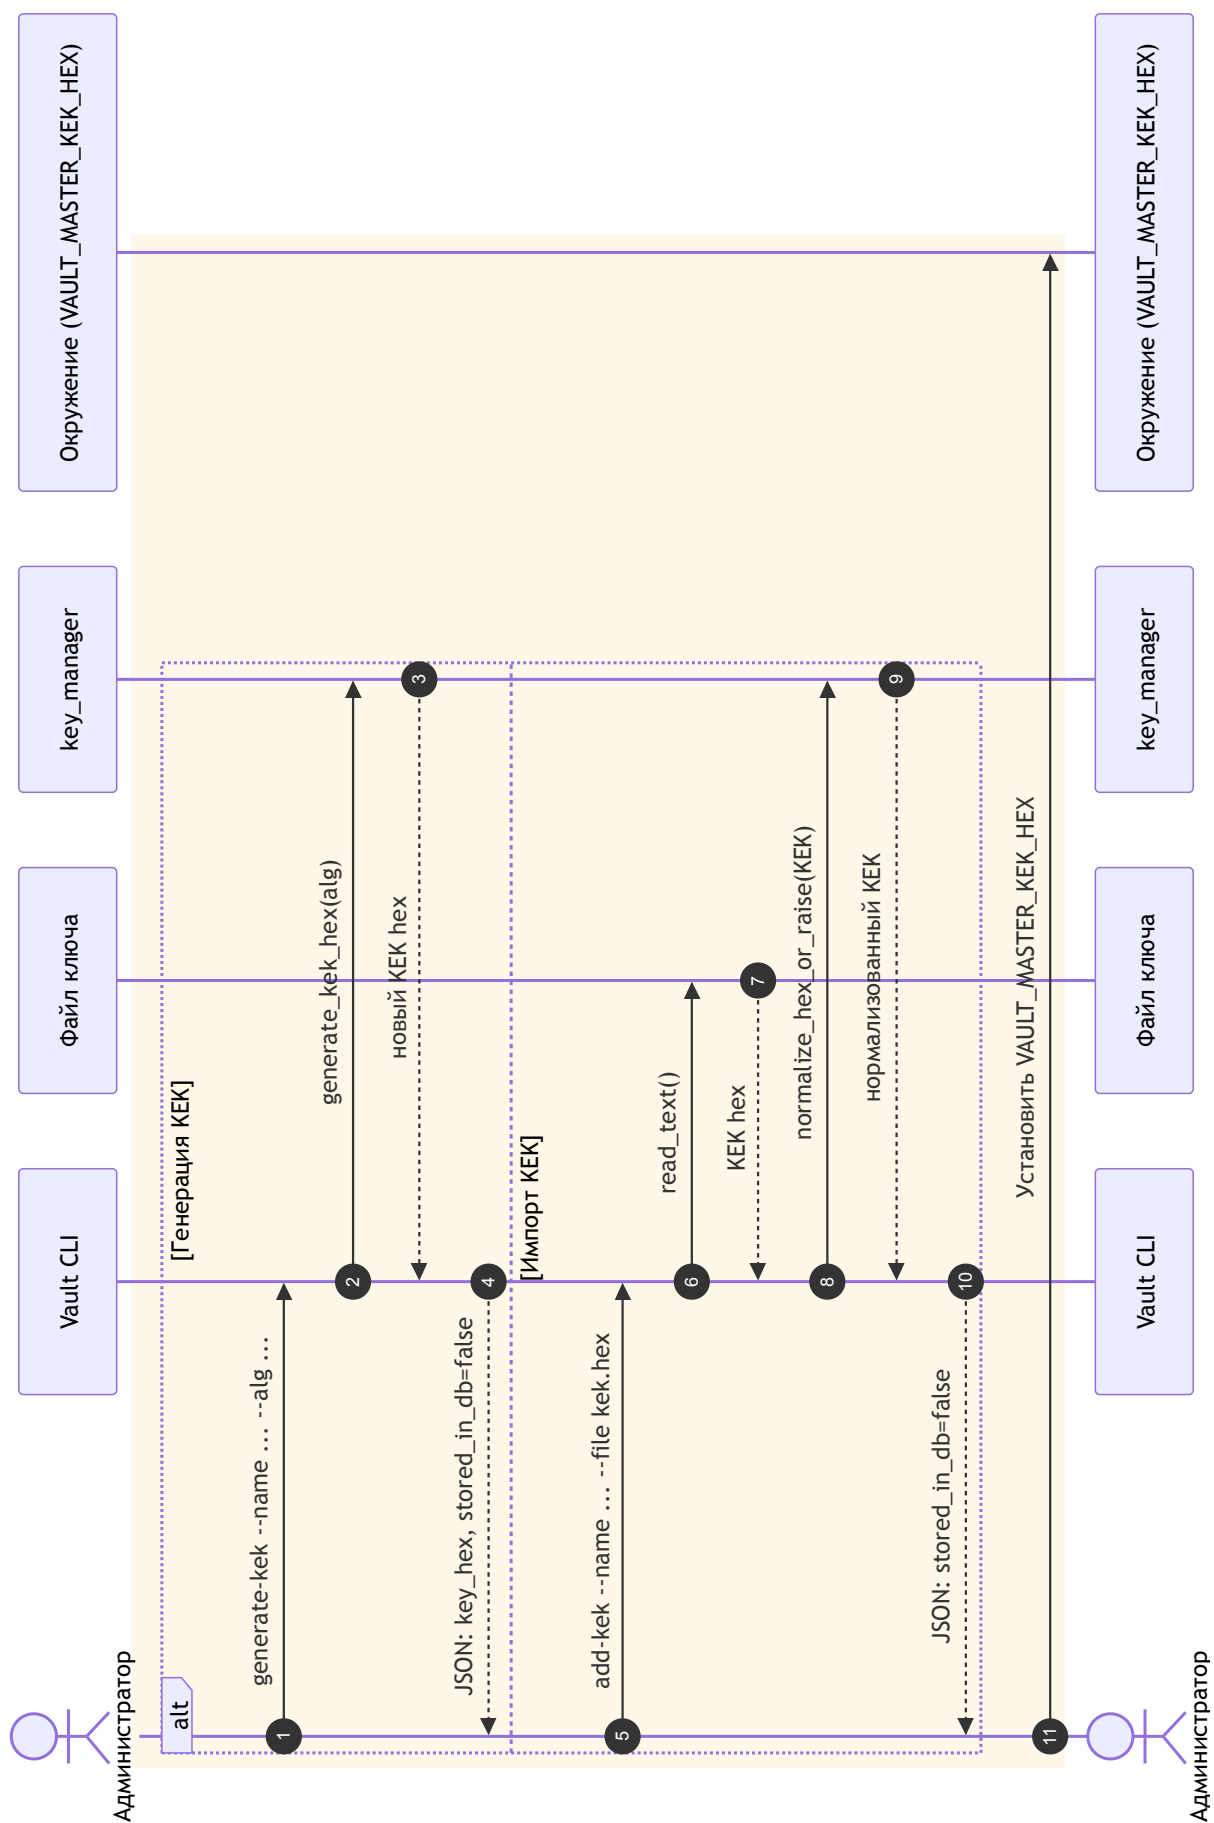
Администратор
Vault CLI
Файл ключа
key_manager
Окружение (VAULT_MASTER_KEK_HEX)

alt
[Генерация KEK]
1
generate-kek --name ... --alg ...
2
generate_kek_hex(alg)
3
новый KEK hex
4
JSON: key_hex, stored_in_db=false
[Импорт KEK]
5
add-kek --name ... --file kek.hex
6
read_text()
7
KEK hex
8
normalize_hex_or_raise(KEK)
9
нормализованный KEK
10
JSON: stored_in_db=false
11
Установить VAULT_MASTER_KEK_HEX

Администратор
Vault CLI
Файл ключа
key_manager
Окружение (VAULT_MASTER_KEK_HEX)